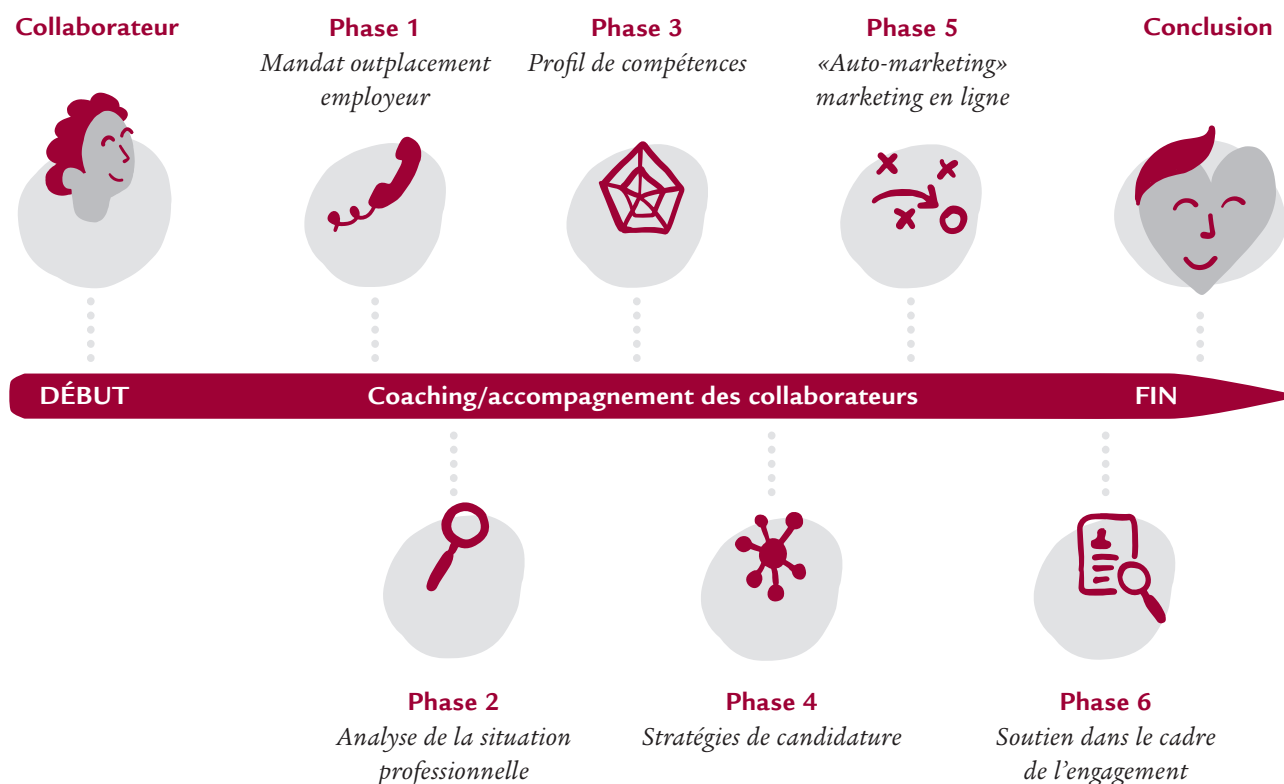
Collaborateur

Phase 1
Mandat outplacement employeur

Phase 3
Profil de compétences

Phase 5
«Auto-marketing» marketing en ligne

Conclusion

DÉBUT Coaching/accompagnement des collaborateurs FIN

Phase 2
Analyse de la situation professionnelle

Phase 4
Stratégies de candidature

Phase 6
Soutien dans le cadre de l'engagement